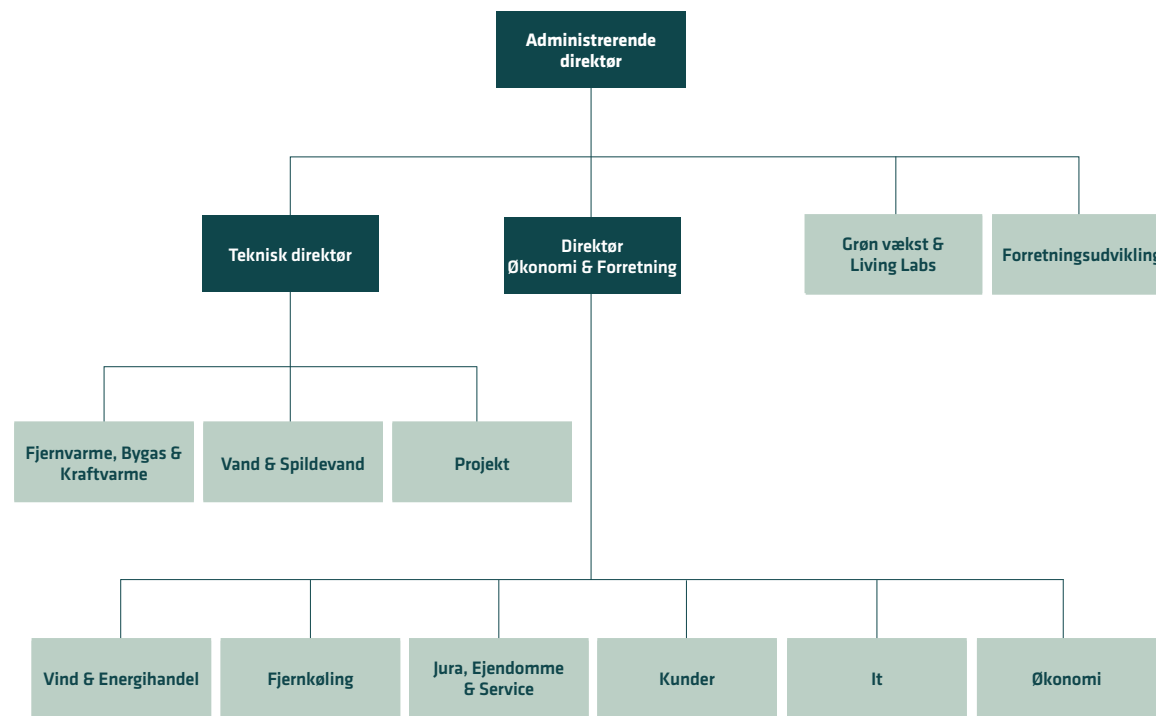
Administrerende direktør

Teknisk direktør

Direktør Økonomi & Forretning

Grøn vækst & Living Labs

Forretningsudvikling

Fjernvarme, Bygas & Kraftvarme

Vand & Spildevand

Projekt

Vind & Energihandel

Fjernkøling

Jura, Ejendomme & Service

Kunder

It

Økonomi